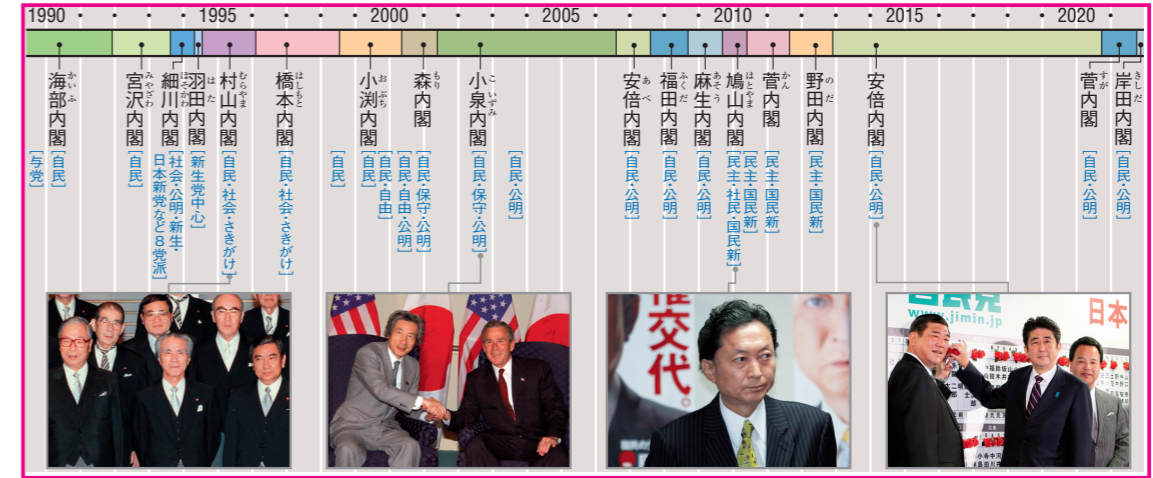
1990 1995 2000 2005 2010 2015 2020

海部内閣（かいふ）
〔与党〕
〔自民〕

宮沢内閣（みやざわ）
〔自民〕

細川内閣（ほそかわ）
〔社会・公明・新生・日本新党など8党派〕

羽田内閣（はた）
〔新生党中心〕

村山内閣（むらやま）
〔自民・社会・さきがけ〕

橋本内閣（はしもと）
〔自民・社会・さきがけ〕
〔自民〕

小渕内閣（おぶち）
〔自民〕
〔自民・自由〕
〔自民・自由・公明〕

森内閣（もり）
〔自民・保守・公明〕

小泉内閣（こいずみ）
〔自民・保守・公明〕
〔自民・公明〕

安倍内閣（あべ）
〔自民・公明〕

福田内閣（ふくだ）
〔自民・公明〕

麻生内閣（あそう）
〔自民・公明〕

鳩山内閣（はとやま）
〔民主・国民新〕
〔民主・社民・国民新〕

菅内閣（かん）
〔民主・国民新〕

野田内閣（のだ）
〔民主・国民新〕

安倍内閣（あべ）
〔自民・公明〕

菅内閣（すが）
〔自民・公明〕

岸田内閣（きしだ）
〔自民・公明〕

権交代。
自民党
www.jimin.jp
日本